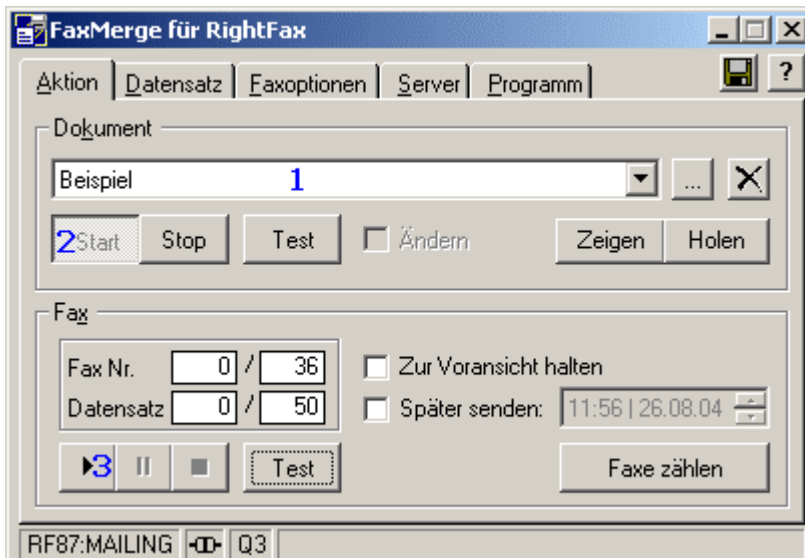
FaxMerge für RightFax

Aktion | Datensatz | Faxoptionen | Server | Programm

Dokument

Beispiel 1

...

2Start Stop Test Ändern Zeigen Holen

Fax

Fax Nr. 0 / 36

Datensatz 0 / 50

Zur Voransicht halten

Später senden: 11:56 | 26.08.04

3 Test

Faxe zählen

RF87:MAILING Q3